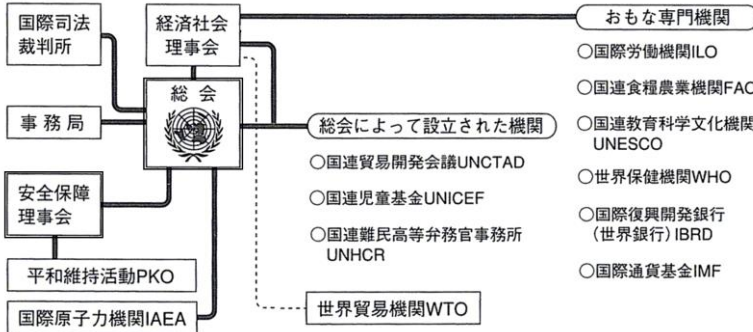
国際司法裁判所

経済社会理事会

おもな専門機関

○国際労働機関ILO

○国連食糧農業機関FAO

○国連教育科学文化機関UNESCO

○世界保健機関WHO

○国際復興開発銀行(世界銀行)IBRD

○国際通貨基金IMF

総会

事務局

総会によって設立された機関

○国連貿易開発会議UNCTAD

○国連児童基金UNICEF

○国連難民高等弁務官事務所UNHCR

安全保障理事会

平和維持活動PKO

国際原子力機関IAEA

世界貿易機関WTO